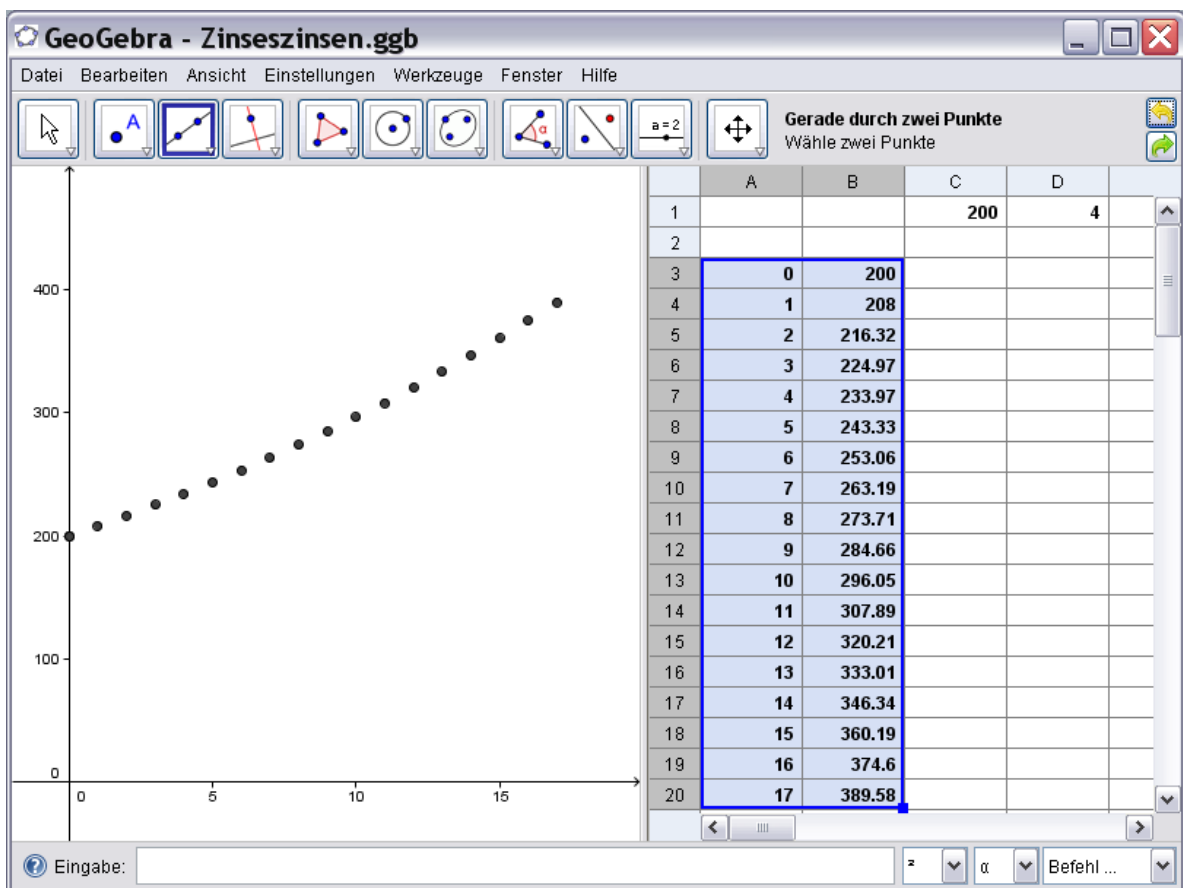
GeoGebra - Zinseszinsen.ggb

Datei Bearbeiten Ansicht Einstellungen Werkzeuge Fenster Hilfe

a = 2

Gerade durch zwei Punkte
Wähle zwei Punkte

400
300
200
100
0
0 5 10 15

| | A | B | C | D |
|---|---|---|---|---|
| 1 | | | 200 | 4 |
| 2 | | | | |
| 3 | 0 | 200 | | |
| 4 | 1 | 208 | | |
| 5 | 2 | 216.32 | | |
| 6 | 3 | 224.97 | | |
| 7 | 4 | 233.97 | | |
| 8 | 5 | 243.33 | | |
| 9 | 6 | 253.06 | | |
| 10 | 7 | 263.19 | | |
| 11 | 8 | 273.71 | | |
| 12 | 9 | 284.66 | | |
| 13 | 10 | 296.05 | | |
| 14 | 11 | 307.89 | | |
| 15 | 12 | 320.21 | | |
| 16 | 13 | 333.01 | | |
| 17 | 14 | 346.34 | | |
| 18 | 15 | 360.19 | | |
| 19 | 16 | 374.6 | | |
| 20 | 17 | 389.58 | | |

Eingabe:
² α Befehl ...